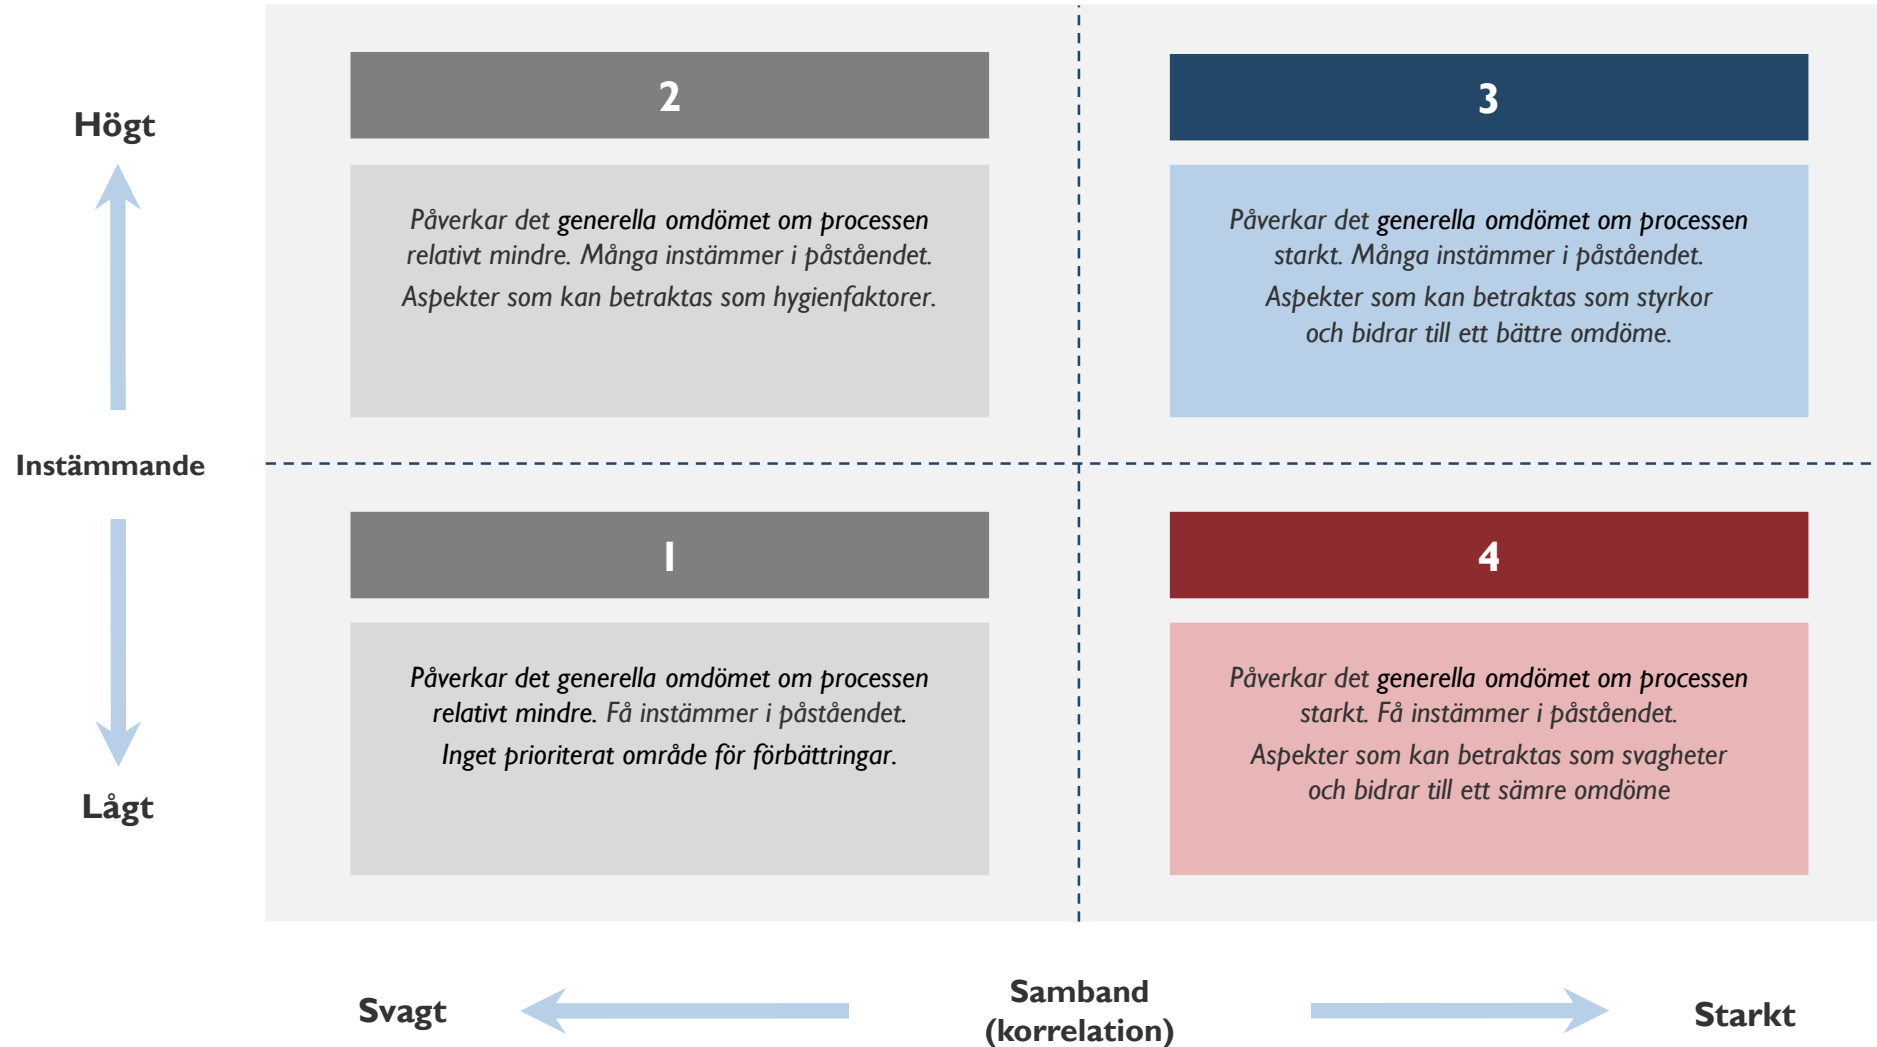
Högt

Instämmande

Lågt

2

Påverkar det generella omdömet om processen relativt mindre. Många instämmer i påståendet.

Aspekter som kan betraktas som hygienfaktorer.

3

Påverkar det generella omdömet om processen starkt. Många instämmer i påståendet.

Aspekter som kan betraktas som styrkor och bidrar till ett bättre omdöme.

1

Påverkar det generella omdömet om processen relativt mindre. Få instämmer i påståendet.

Inget prioriterat område för förbättringar.

4

Påverkar det generella omdömet om processen starkt. Få instämmer i påståendet.

Aspekter som kan betraktas som svagheter och bidrar till ett sämre omdöme

Svagt

Samband (korrelation)

Starkt